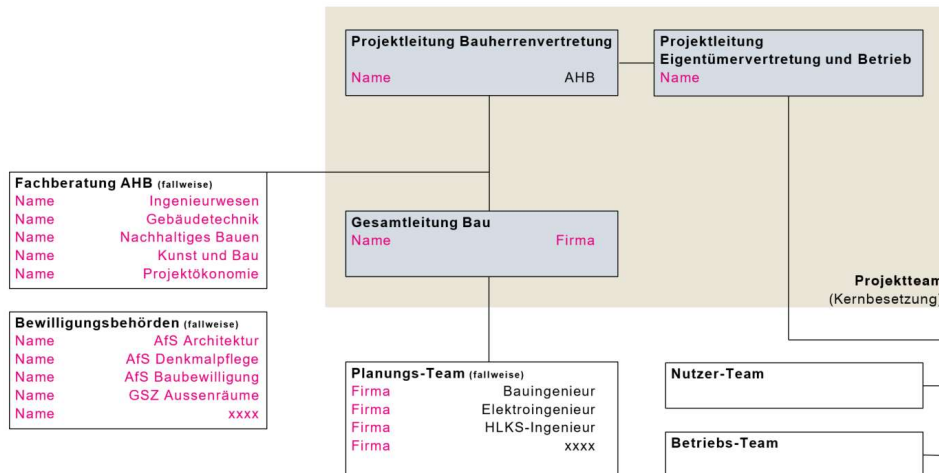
Projektleitung Bauherrenvertretung
Name AHB

Projektleitung
Eigentümervertretung und Betrieb
Name

Fachberatung AHB (fallweise)
Name Ingenieurwesen
Name Gebäudetechnik
Name Nachhaltiges Bauen
Name Kunst und Bau
Name Projektökonomie

Gesamtleitung Bau
Name Firma

Projektteam
(Kernbesetzung)

Bewilligungsbehörden (fallweise)
Name AfS Architektur
Name AfS Denkmalpflege
Name AfS Baubewilligung
Name GSZ Aussenräume
Name xxxx

Planungs-Team (fallweise)
Firma Bauingenieur
Firma Elektroingenieur
Firma HLKS-Ingenieur
Firma xxxx

Nutzer-Team

Betriebs-Team